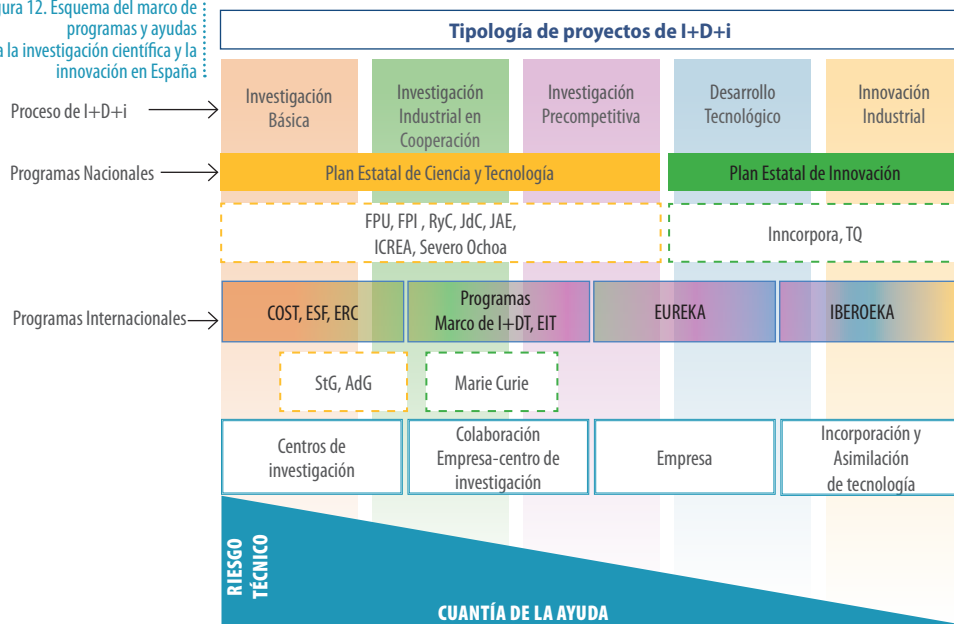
gura 12. Esquema del marco de programas y ayudas a la investigación científica y la innovación en España

Tipología de proyectos de I+D+i

Proceso de I+D+i

Investigación Básica

Investigación Industrial en Cooperación

Investigación Precompetitiva

Desarrollo Tecnológico

Innovación Industrial

Programas Nacionales

Plan Estatal de Ciencia y Tecnología

Plan Estatal de Innovación

FPU, FPI , RyC, JdC, JAE, ICREA, Severo Ochoa

Inncorpora, TQ

Programas Internacionales

COST, ESF, ERC

Programas Marco de I+DT, EIT

EUREKA

IBEROEKA

StG, AdG

Marie Curie

Centros de investigación

Colaboración Empresa-centro de investigación

Empresa

Incorporación y Asimilación de tecnología

RIESGO TÉCNICO

CUANTÍA DE LA AYUDA